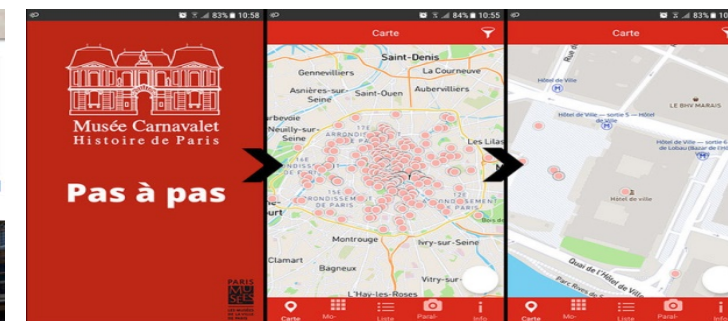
83% 10:58

Musée Carnavalet
Histoire de Paris

Pas à pas

PARIS MUSÉES

84% 10:55

Carte

Saint-Denis
Gennevilliers
La Courneuve
Asnières-sur-Seine
Saint-Ouen
Aubervilliers
Neuilly-sur-Seine
Les Lilas
Montrouge
Ivry-sur-Seine
Clamart
Bagneux
Vitry-sur-
L'Haÿ-les-Roses

Carte
Mo-
Liste
Paral-
Info

83% 10:58

Carte

Hôtel de Ville
LE BHV MARAIS
Hôtel de Ville — sortie 5 — Hôtel de ville
Hôtel de Ville — sortie 6 Rue de Lobau (Bazar de l'Hôtel de Ville)
Hôtel de ville
Parc Rives de Seine
Quai de l'Hôtel de Ville

Carte
Mo-
Liste
Paral-
Info